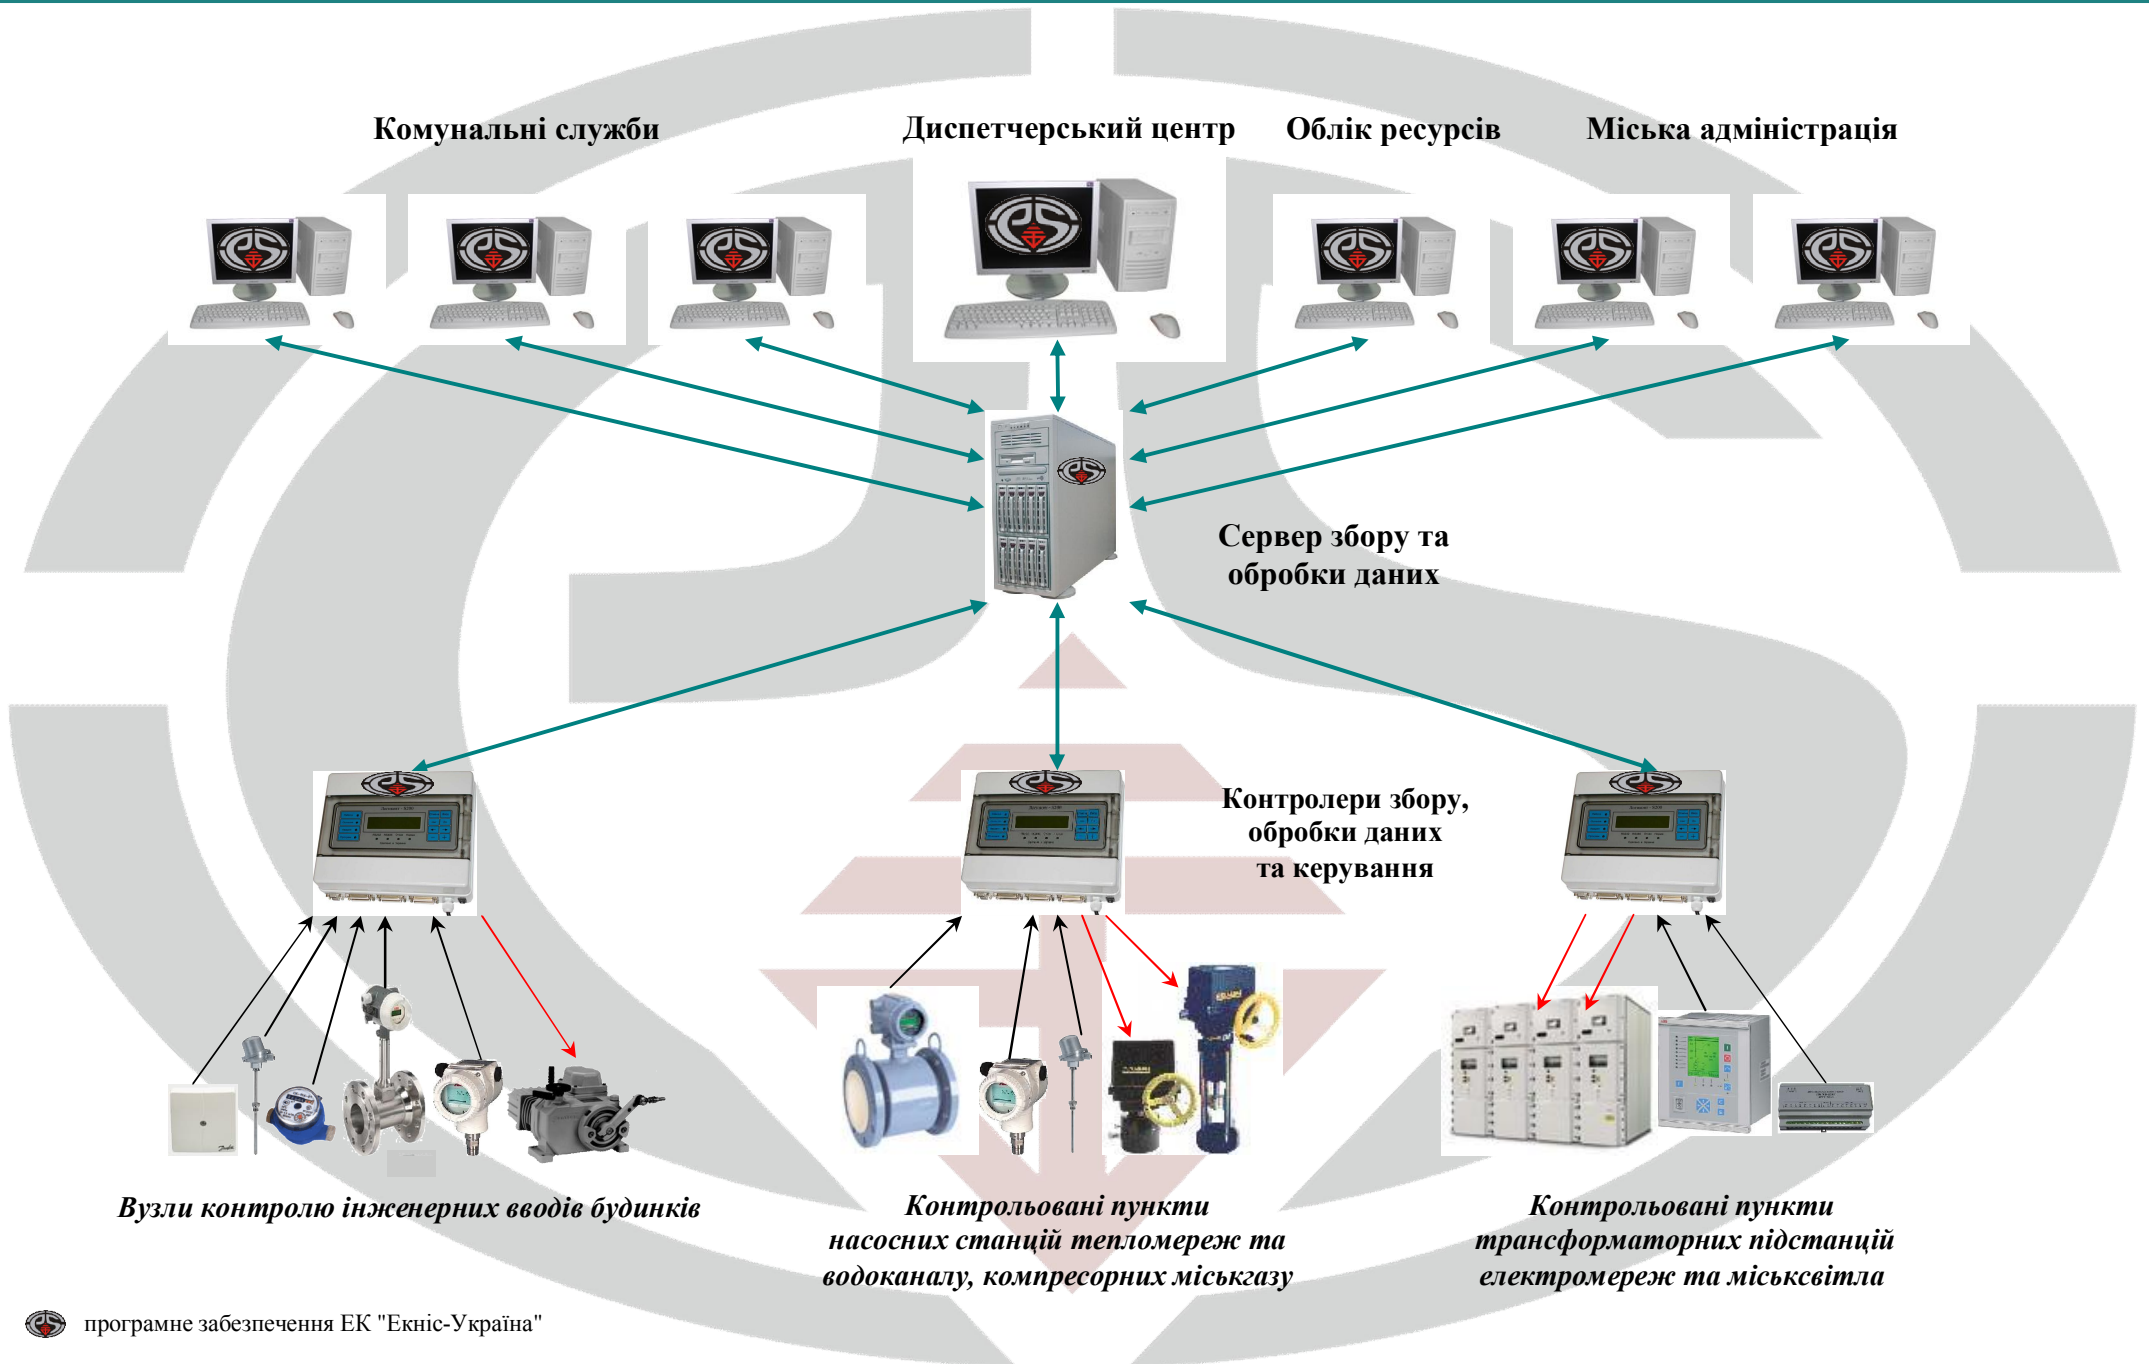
Комунальні служби

Диспетчерський центр

Облік ресурсів

Міська адміністрація

Сервер збору та обробки даних

Контролери збору, обробки даних та керування

Вузли контролю інженерних вводів будинків

Контрольовані пункти насосних станцій тепломереж та водоканалу, компресорних міськгазу

Контрольовані пункти трансформаторних підстанцій електромереж та міськсвітла

програмне забезпечення ЕК "Екніс-Україна"